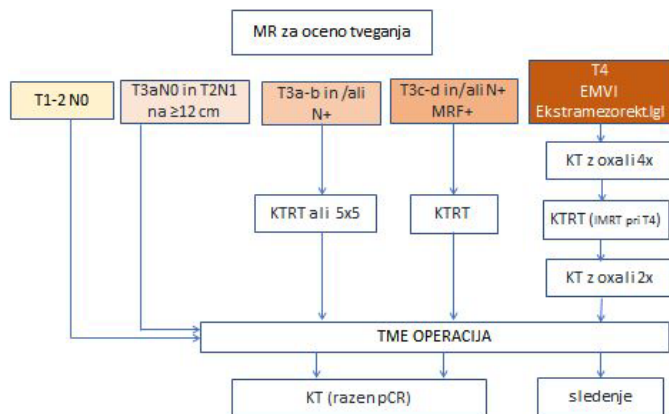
MR za oceno tveganja

T1-2 N0

T3aN0 in T2N1 na ≥12 cm

T3a-b in /ali N+

T3c-d in/ali N+ MRF+

T4 EMVI Ekstramezorekt.lgl

KT z oxali 4x

KTRT ali 5x5

KTRT

KTRT (IMRT pri T4)

KT z oxali 2x

TME OPERACIJA

KT (razen pCR)

sledenje